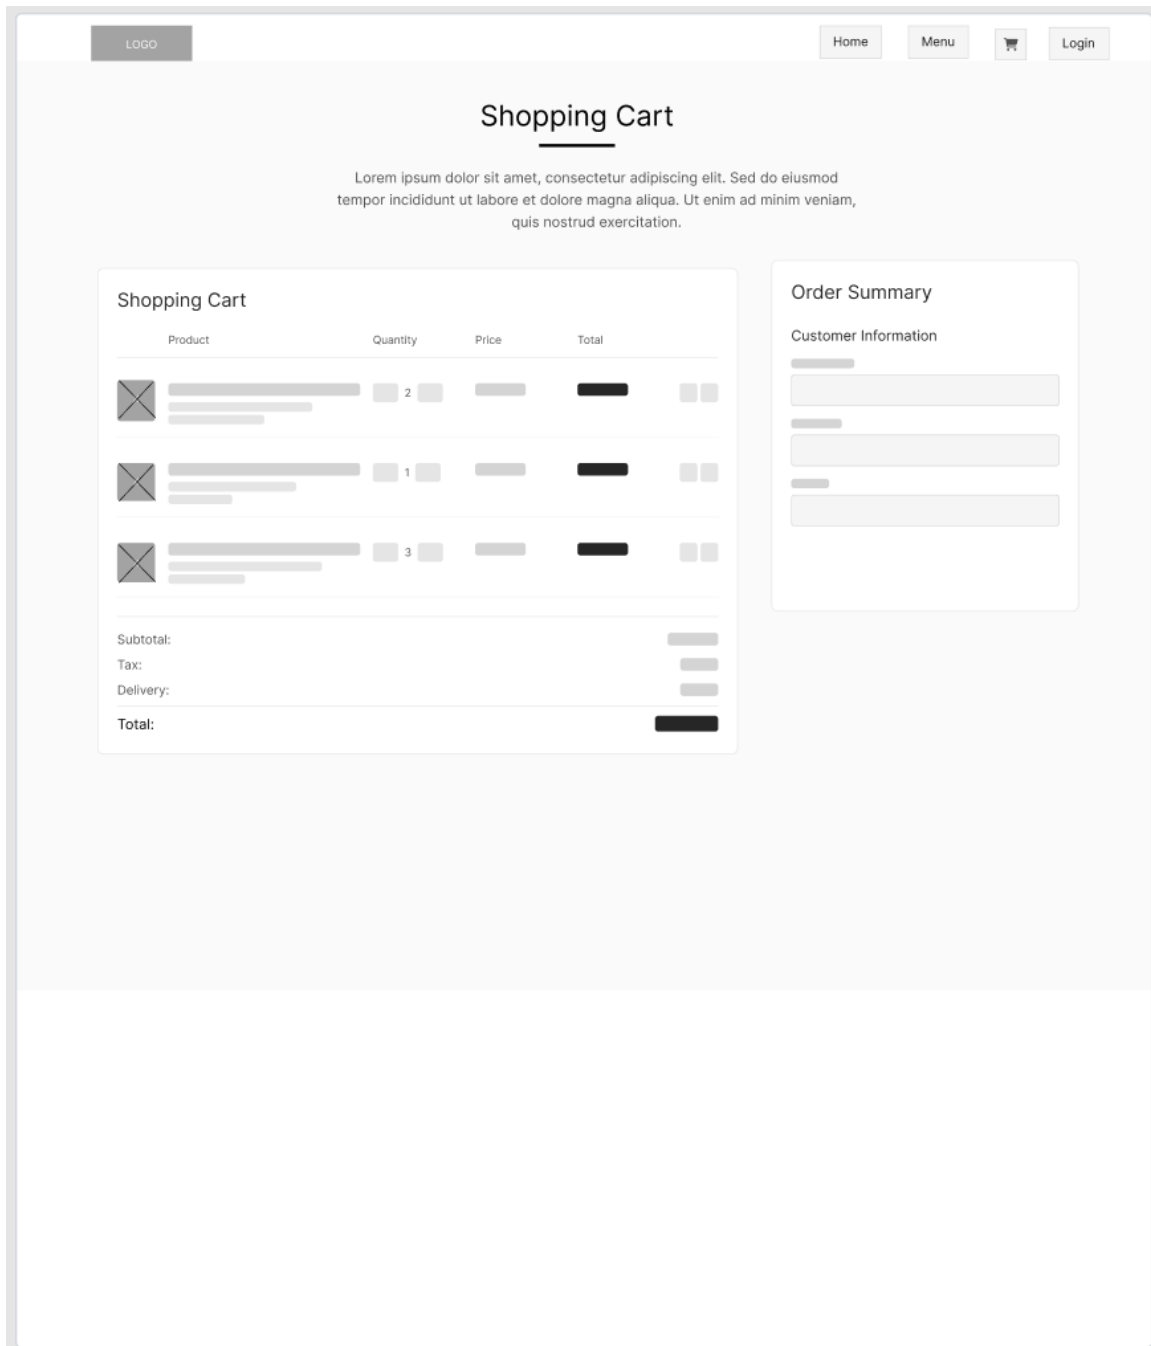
LOGO

Home Menu Login

Shopping Cart

Lorem ipsum dolor sit amet, consectetur adipiscing elit. Sed do eiusmod tempor incididunt ut labore et dolore magna aliqua. Ut enim ad minim veniam, quis nostrud exercitation.

Shopping Cart

| Product | Quantity | Price | Total |
|---|---|---|---|
| | 2 | | |
| | 1 | | |
| | 3 | | |

Subtotal:
Tax:
Delivery:
Total:

Order Summary

Customer Information